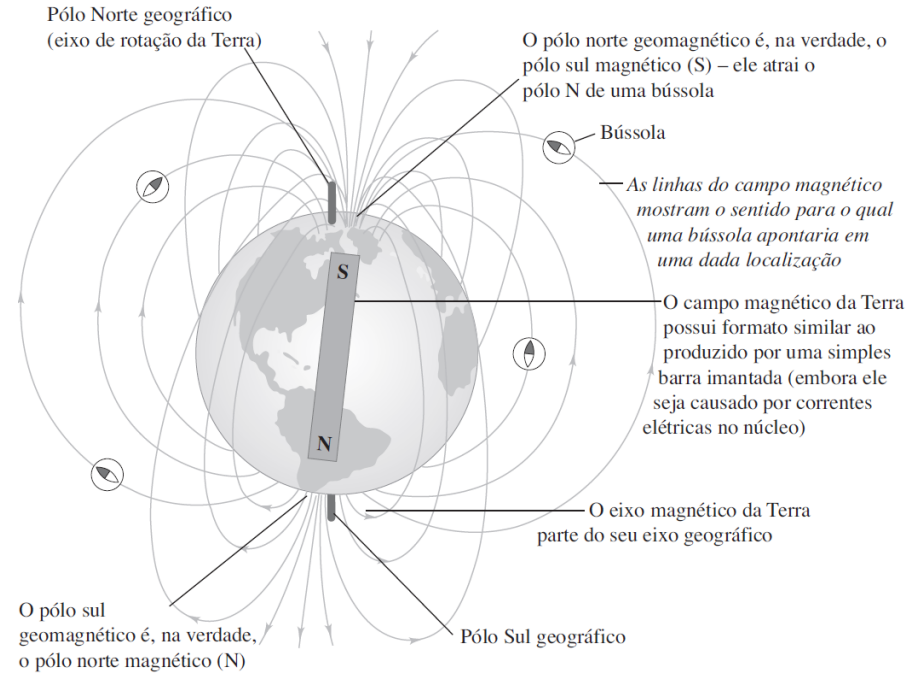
Pólo Norte geográfico
(eixo de rotação da Terra)

O pólo norte geomagnético é, na verdade, o pólo sul magnético (S) – ele atrai o pólo N de uma bússola

Bússola

As linhas do campo magnético mostram o sentido para o qual uma bússola apontaria em uma dada localização

S

O campo magnético da Terra possui formato similar ao produzido por uma simples barra imantada (embora ele seja causado por correntes elétricas no núcleo)

N

O eixo magnético da Terra parte do seu eixo geográfico

O pólo sul geomagnético é, na verdade, o pólo norte magnético (N)

Pólo Sul geográfico